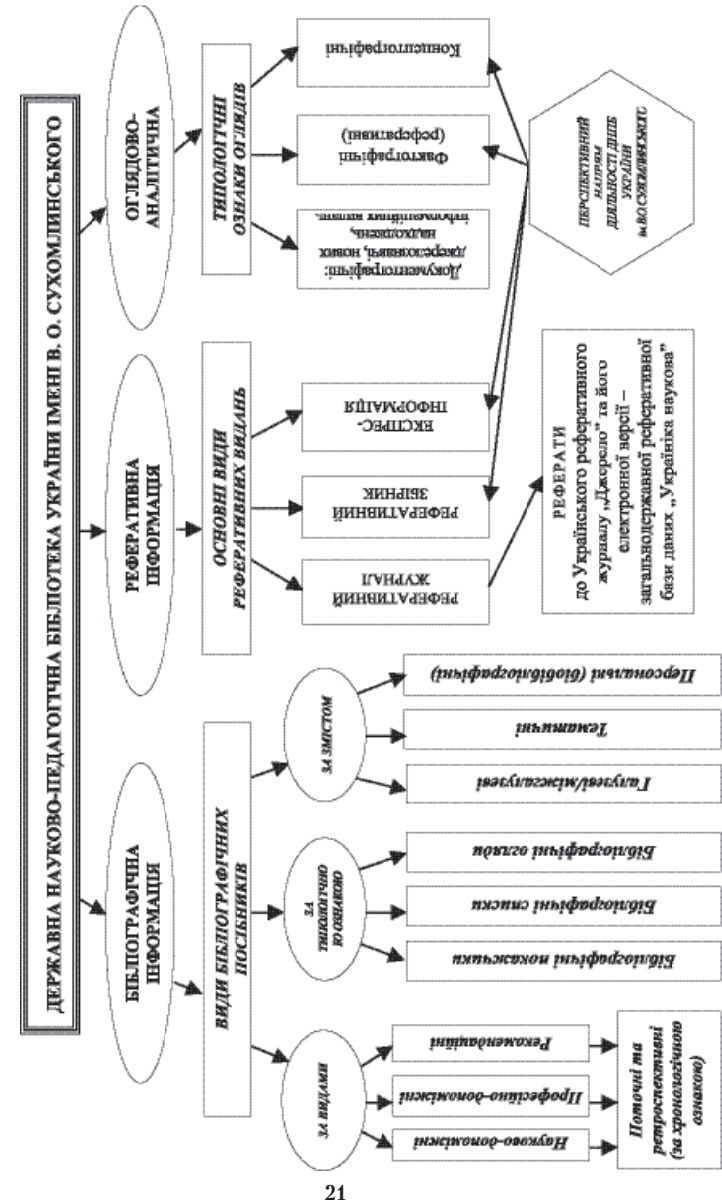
ДЕРЖАВНА НАУКОВО-ПЕДАГОГІЧНА БІБЛІОТЕКА УКРАЇНИ ІМЕНІ В. О. СУХОМЛИНСЬКОГО

БІБЛІОГРАФІЧНА ІНФОРМАЦІЯ

ВИДИ БІБЛІОГРАФІЧНИХ ПОСІБНИКІВ

ЗА ВИДАМИ

Науково-допоміжні

Професійно-допоміжні

Рекомендаційні

Поточні та ретроспективні (за хронологічною ознакою)

ЗА ТИПОЛОГІЧНОЮ ОЗНАКОЮ

Бібліографічні покажчики

Бібліографічні списки

Бібліографічні огляди

ЗА ЗМІСТОМ

Галузеві/міжгалузеві

Тематичні

Персональні (біобібліографічні)

РЕФЕРАТИВНА ІНФОРМАЦІЯ

ОСНОВНІ ВИДИ РЕФЕРАТИВНИХ ВИДАНЬ

РЕФЕРАТИВНИЙ ЖУРНАЛ

РЕФЕРАТИВНИЙ ЗБІРНИК

ЕКСПРЕС-ІНФОРМАЦІЯ

РЕФЕРАТИ до Українського реферативного журналу „Джерело" та його електронної версії – загальнодержавної реферативної бази даних „Україніка наукова"

ОГЛЯДОВО-АНАЛІТИЧНА

ТИПОЛОГІЧНІ ОЗНАКИ ОГЛЯДІВ

Документографічні: джерелознавчі, надходжень, нових інформаційних видань

Фактографічні (реферативні)

Концептографічні

ПЕРСПЕКТИВНИЙ НАПРЯМ ДІЯЛЬНОСТІ ДНПБ УКРАЇНИ ім. В.О. СУХОМЛИНСЬКОГО

21